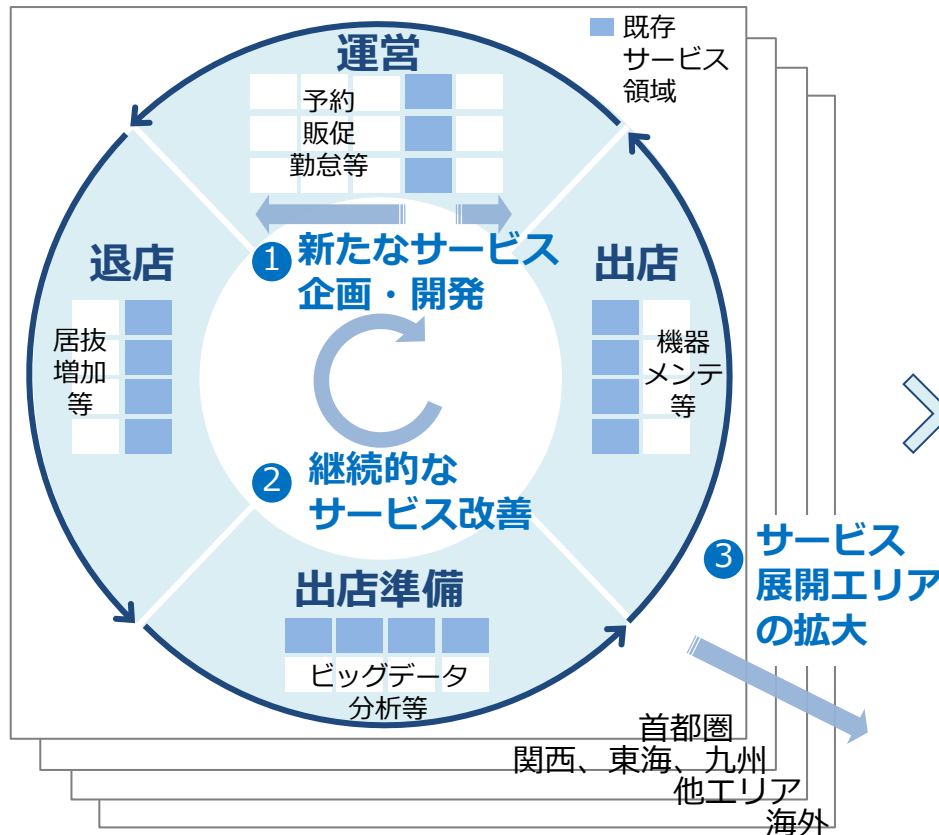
既存サービス領域

運営

予約
販促
勤怠等

退店

居抜
増加
等

出店

機器
メンテ
等

1 新たなサービス企画・開発

2 継続的なサービス改善

出店準備

ビッグデータ
分析等

3 サービス展開エリアの拡大

首都圏
関西、東海、九州
他エリア
海外